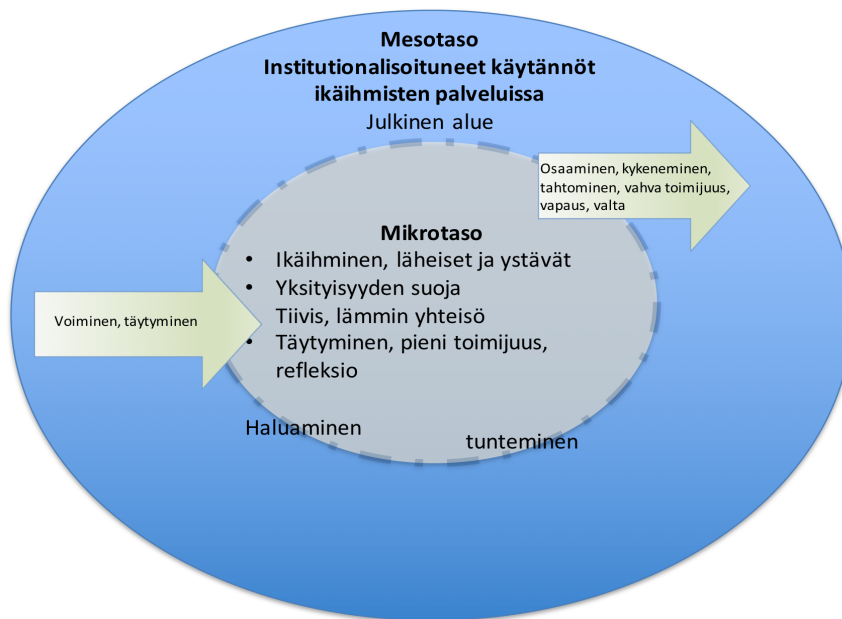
Mesotaso
Institutionalisoituneet käytännöt ikäihmisten palveluissa
Julkinen alue

Osaaminen, kykeneminen, tahtominen, vahva toimijuus, vapaus, valta

Mikrotaso
- Ikäihminen, läheiset ja ystävät
- Yksityisyyden suoja
Tiivis, lämmin yhteisö
- Täytyminen, pieni toimijuus, refleksio

Voiminen, täytyminen

Haluaminen

tunteminen